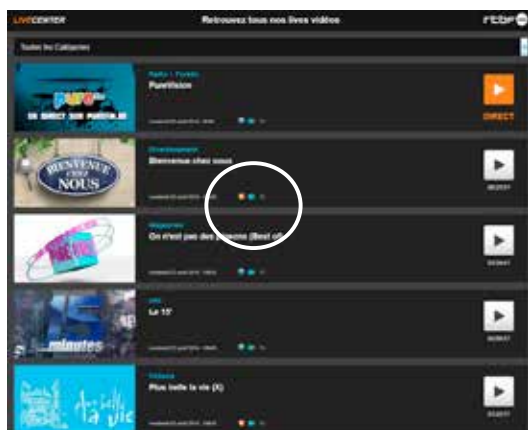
LIVECENTER

Retrouvez tous nos lives vidéos

rtbf

Toutes les Catégories

pure
EN DIRECT SUR PUREVISION

Radio / Purefm
Purevision

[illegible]

DIRECT

BIENVENUE CHEZ NOUS

Divertissement
Bienvenue chez nous

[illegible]

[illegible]

Magazines
On n'est pas des pigeons (Best of)

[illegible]

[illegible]

15 minutes

Info
Le 15'

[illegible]

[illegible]

Plus belle la vie

Fictions
Plus belle la vie (X)

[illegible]

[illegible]